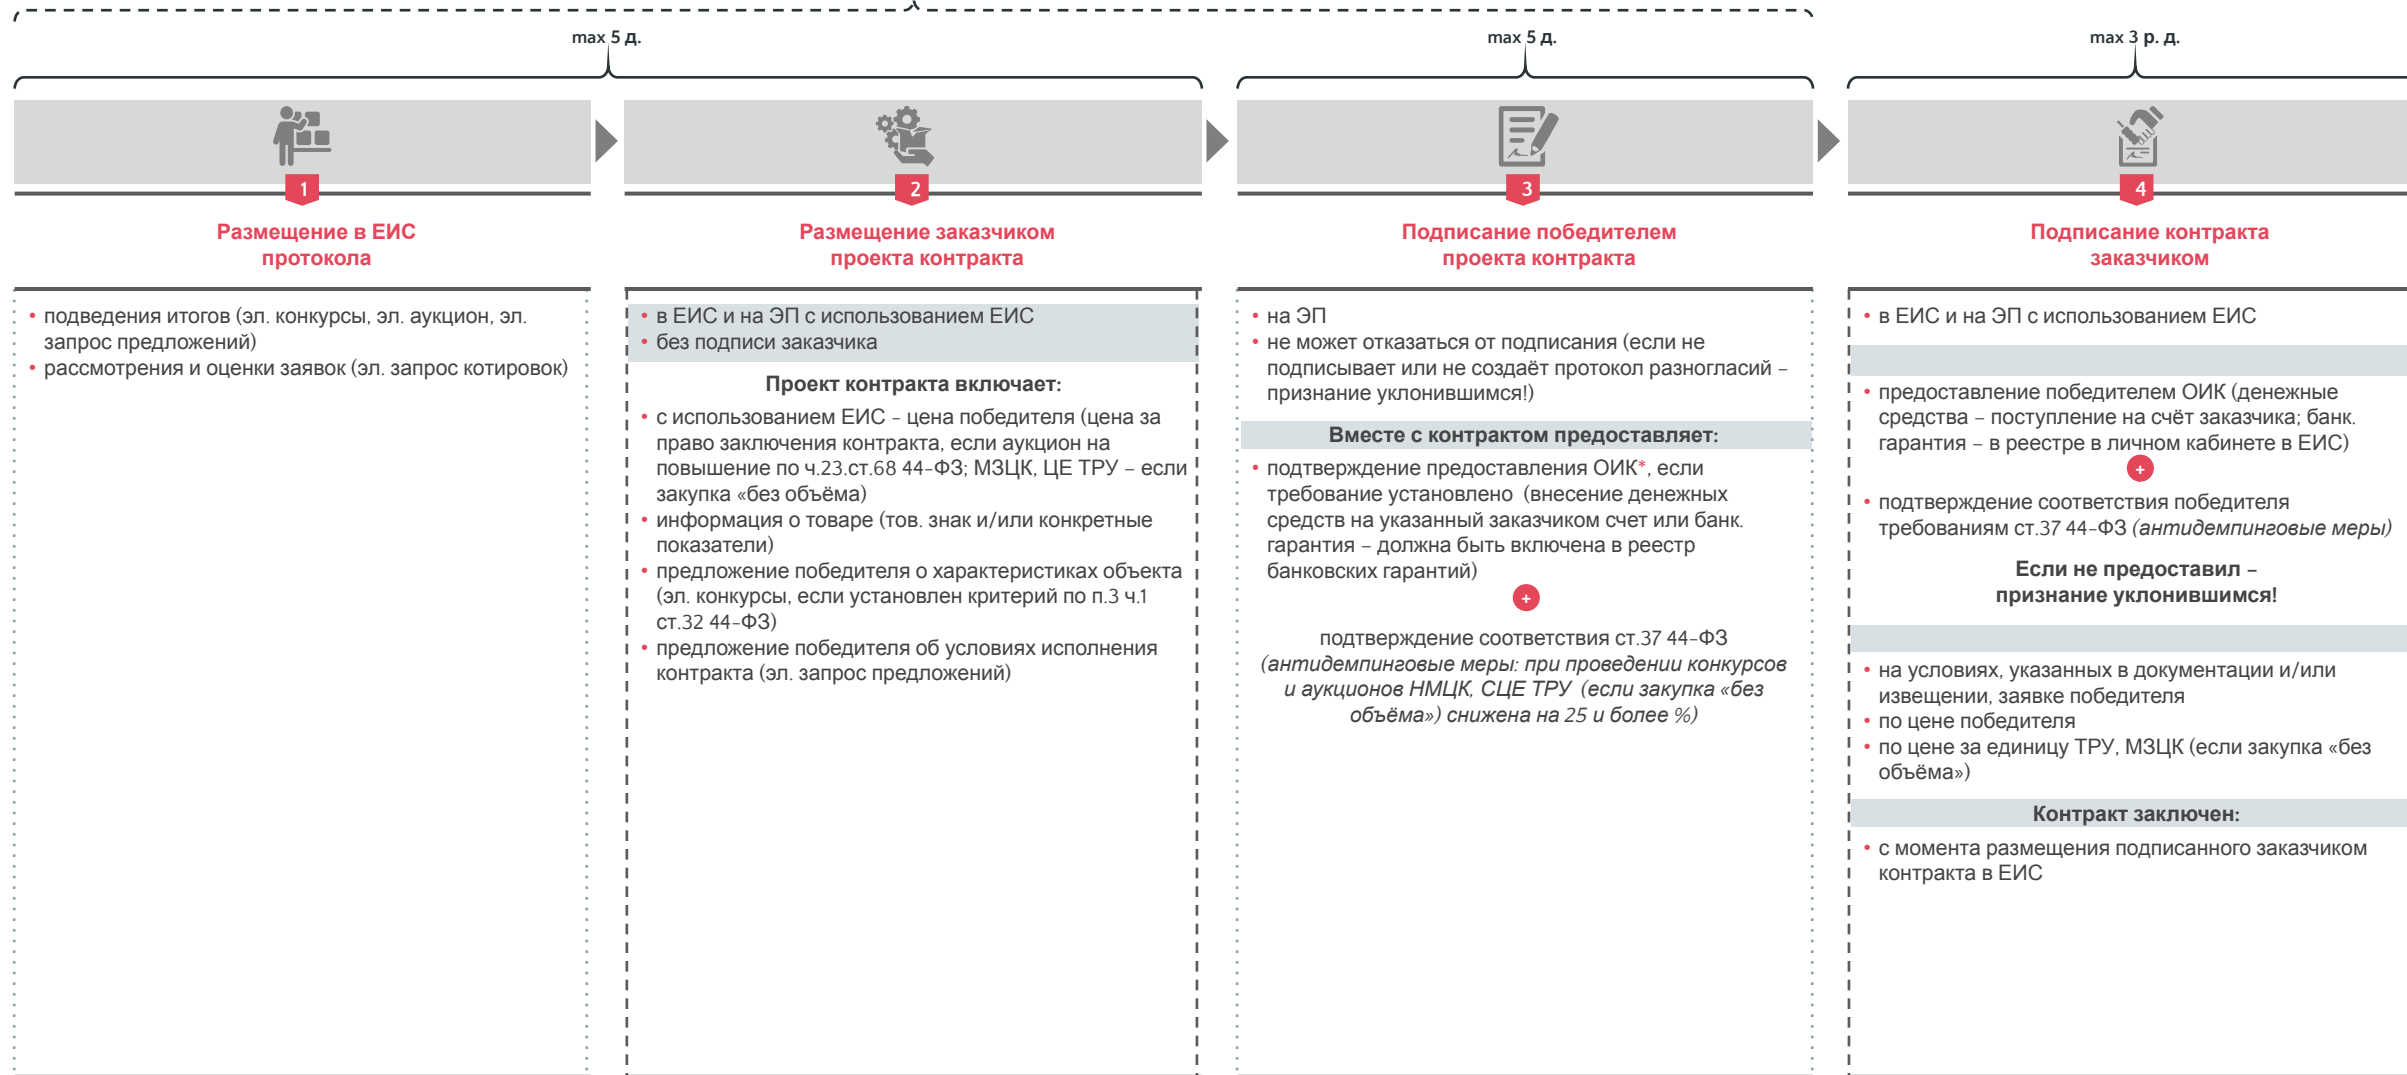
max 5 д.

max 5 д.

max 3 р. д.

1

Размещение в ЕИС протокола

• подведения итогов (эл. конкурсы, эл. аукцион, эл. запрос предложений)
• рассмотрения и оценки заявок (эл. запрос котировок)

2

Размещение заказчиком проекта контракта

• в ЕИС и на ЭП с использованием ЕИС
• без подписи заказчика

Проект контракта включает:

• с использованием ЕИС – цена победителя (цена за право заключения контракта, если аукцион на повышение по ч.23.ст.68 44-ФЗ; МЗЦК, ЦЕ ТРУ – если закупка «без объёма)
• информация о товаре (тов. знак и/или конкретные показатели)
• предложение победителя о характеристиках объекта (эл. конкурсы, если установлен критерий по п.3 ч.1 ст.32 44-ФЗ)
• предложение победителя об условиях исполнения контракта (эл. запрос предложений)

3

Подписание победителем проекта контракта

• на ЭП
• не может отказаться от подписания (если не подписывает или не создаёт протокол разногласий – признание уклонившимся!)

Вместе с контрактом предоставляет:

• подтверждение предоставления ОИК*, если требование установлено (внесение денежных средств на указанный заказчиком счет или банк. гарантия – должна быть включена в реестр банковских гарантий)

+

подтверждение соответствия ст.37 44-ФЗ *(антидемпинговые меры: при проведении конкурсов и аукционов НМЦК, СЦЕ ТРУ (если закупка «без объёма») снижена на 25 и более %)*

4

Подписание контракта заказчиком

• в ЕИС и на ЭП с использованием ЕИС

• предоставление победителем ОИК (денежные средства – поступление на счёт заказчика; банк. гарантия – в реестре в личном кабинете в ЕИС)

+

• подтверждение соответствия победителя требованиям ст.37 44-ФЗ *(антидемпинговые меры)*

Если не предоставил – признание уклонившимся!

• на условиях, указанных в документации и/или извещении, заявке победителя
• по цене победителя
• по цене за единицу ТРУ, МЗЦК (если закупка «без объёма»)

Контракт заключен:

• с момента размещения подписанного заказчиком контракта в ЕИС